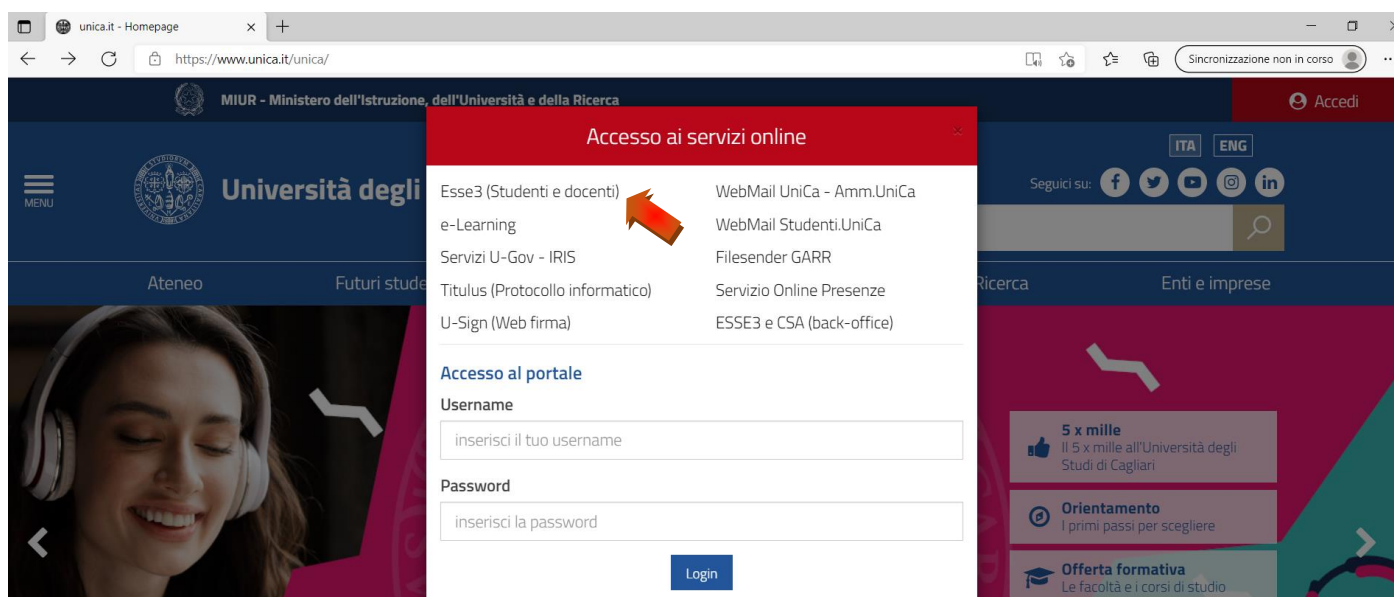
unica.it - Homepage

https://www.unica.it/unica/

Sincronizzazione non in corso

MIUR - Ministero dell'Istruzione, dell'Università e della Ricerca

Accedi

MENU

Università degli

ITA ENG

Seguici su:

Ateneo

Futuri stude

Ricerca

Enti e imprese

Accesso ai servizi online

Esse3 (Studenti e docenti)
e-Learning
Servizi U-Gov - IRIS
Titulus (Protocollo informatico)
U-Sign (Web firma)

WebMail UniCa - Amm.UniCa
WebMail Studenti.UniCa
Filesender GARR
Servizio Online Presenze
ESSE3 e CSA (back-office)

Accesso al portale

Username

inserisci il tuo username

Password

inserisci la password

Login

5 x mille
Il 5 x mille all'Università degli Studi di Cagliari

Orientamento
I primi passi per scegliere

Offerta formativa
Le facoltà e i corsi di studio